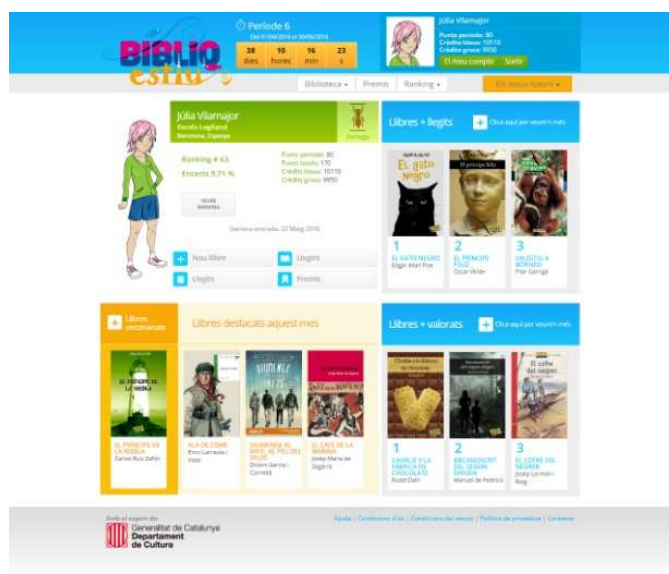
Biblio estiu

Període 6
Del 01/04/2016 al 30/06/2016

| 38 | 10 | 16 | 23 |
|---|---|---|---|
| dies | hores | min | s |

Júlia Vilamajor
Punts període: 80
Crèdits blaus: 10110
Crèdits grocs: 9950
El meu compte | Sortir

Biblioteca ▾ | Premis | Rànking ▾ | Els meus tutors ▾

Júlia Vilamajor
Escola Logiland
Barcelona, Espanya

Escarabat

Ranking # 63
Encerts 9,71 %

Punts període: 80
Punts totals: 170
Crèdits blaus: 10110
Crèdits grocs: 9950

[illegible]

Darrera entrada: 22 Maig 2016

Nou llibre | Llegint
Llegits | Premis

Llibres + llegits
Clica aquí per veure'n més

El gato negro
El príncipe feliz
Un estiu a Borneo

1
EL GATO NEGRO
Edgar Allan Poe

2
EL PRÍNCIPE FELIZ
Oscar Wilde

3
UN ESTIU A BORNEO
Pilar Garriga

Llibres recomanats

Llibres destacats aquest mes

EL PRÍNCEP DE LA BOIRA
Carlos Ruiz Zafón

ALA DE CORB
Enric Larreula i Vidal

DIARIO DE ANA FRANK
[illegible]

SHANGHAI AL BATEC AL PIC DEL SEGLE
Dolors Garcia i Cornellà

EL CAFÈ DE LA MARINA
Josep Maria de Sagarra

Llibres + valorats
Clica aquí per veure'n més

Charlie y la fábrica de chocolate
El cofre del negrer

1
CHARLIE Y LA FÁBRICA DE CHOCOLATE
Roald Dahl

2
RECANSOSTÍ DEL SEGON ORIGEN
Manuel de Pedrolo

3
EL COFRE DEL NEGRER
Josep Lorman i Roig

Amb el suport de:
Generalitat de Catalunya
Departament de Cultura

Ajuda | Condicions d'ús | Condicions del servei | Política de privadesa | Contacte